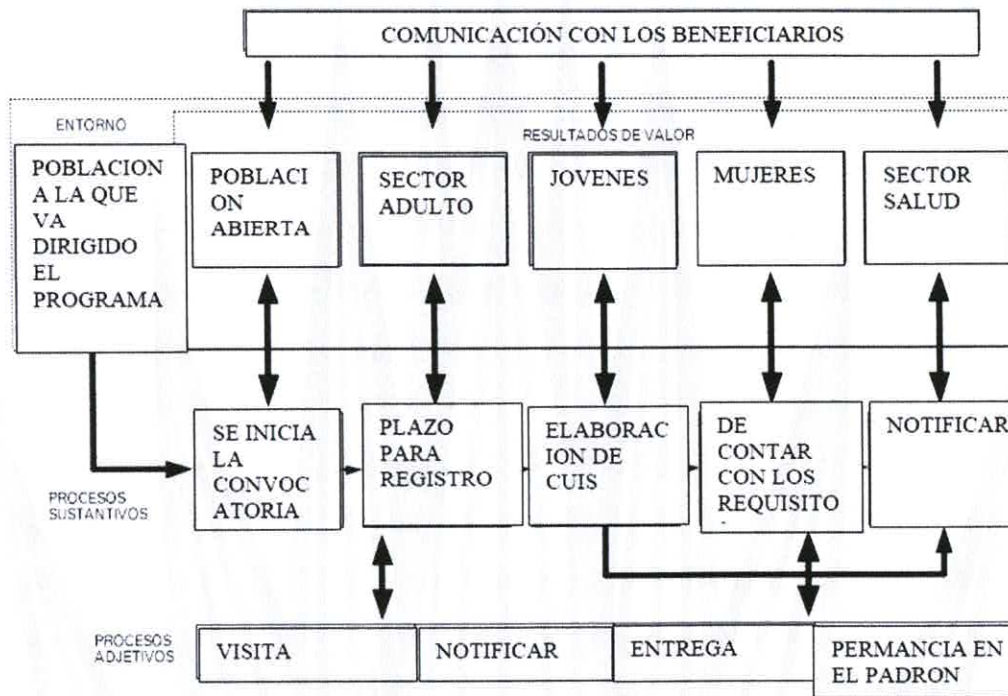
COMUNICACIÓN CON LOS BENEFICIARIOS

ENTORNO

RESULTADOS DE VALOR

POBLACION A LA QUE VA DIRIGIDO EL PROGRAMA

POBLACI ON ABIERTA

SECTOR ADULTO

JOVENES

MUJERES

SECTOR SALUD

SE INICIA LA CONVOC ATORIA

PLAZO PARA REGISTRO

ELABORAC ION DE CUIS

DE CONTAR CON LOS REQUISITO

NOTIFICAR

PROCESOS SUSTANTIVOS

PROCESOS ADJETIVOS

VISITA

NOTIFICAR

ENTREGA

PERMANCIA EN EL PADRON